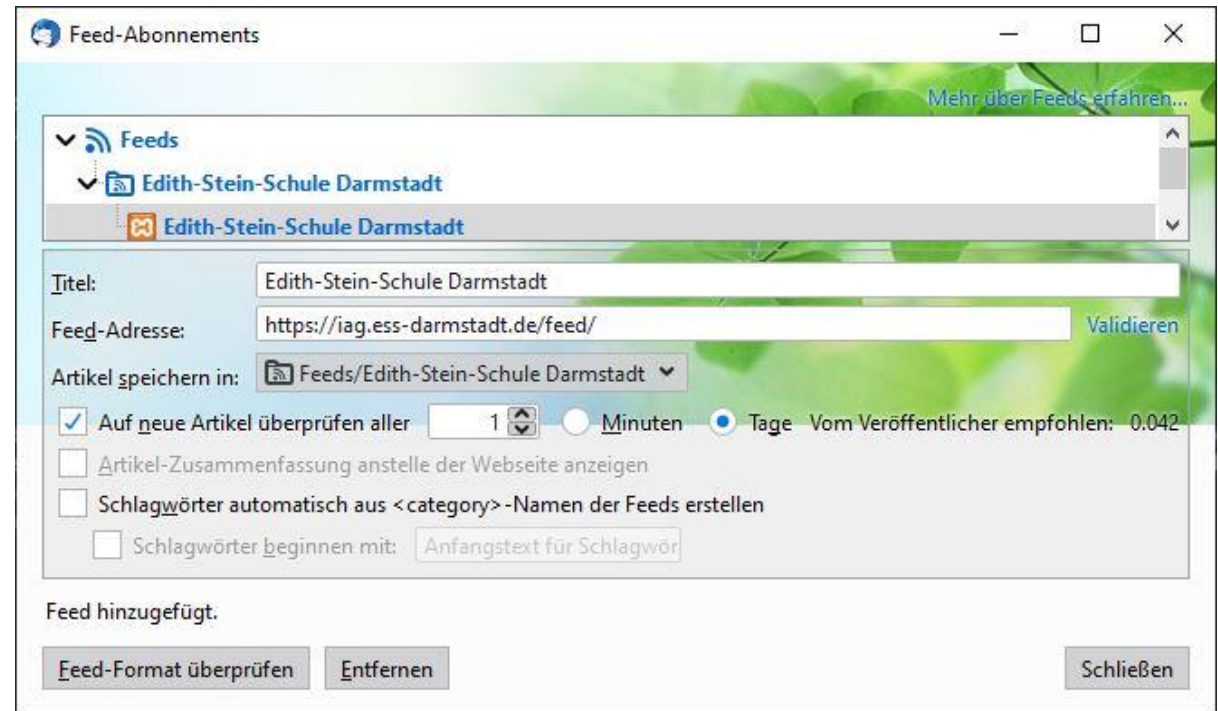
Feed-Abonnements

Mehr über Feeds erfahren...

Feeds

Edith-Stein-Schule Darmstadt

Edith-Stein-Schule Darmstadt

Titel: Edith-Stein-Schule Darmstadt

Feed-Adresse: https://iag.ess-darmstadt.de/feed/ Validieren

Artikel speichern in: Feeds/Edith-Stein-Schule Darmstadt

Auf neue Artikel überprüfen aller 1 Minuten Tage Vom Veröffentlicher empfohlen: 0.042

Artikel-Zusammenfassung anstelle der Webseite anzeigen

Schlagwörter automatisch aus <category>-Namen der Feeds erstellen

Schlagwörter beginnen mit: Anfangstext für Schlagwör

Feed hinzugefügt.

Feed-Format überprüfen Entfernen Schließen